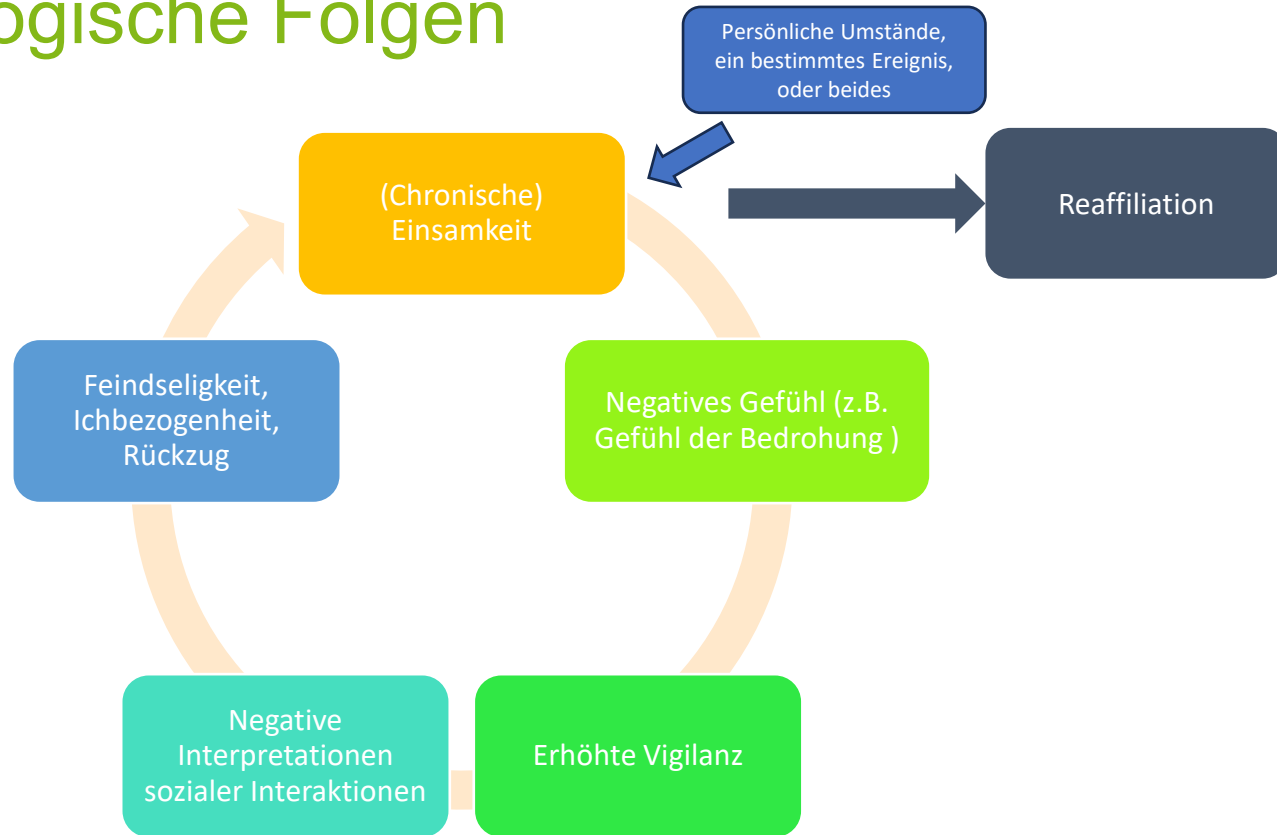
ogische Folgen

Persönliche Umstände, ein bestimmtes Ereignis, oder beides

(Chronische) Einsamkeit

Reaffiliation

Negatives Gefühl (z.B. Gefühl der Bedrohung )

Erhöhte Vigilanz

Negative Interpretationen sozialer Interaktionen

Feindseligkeit, Ichbezogenheit, Rückzug